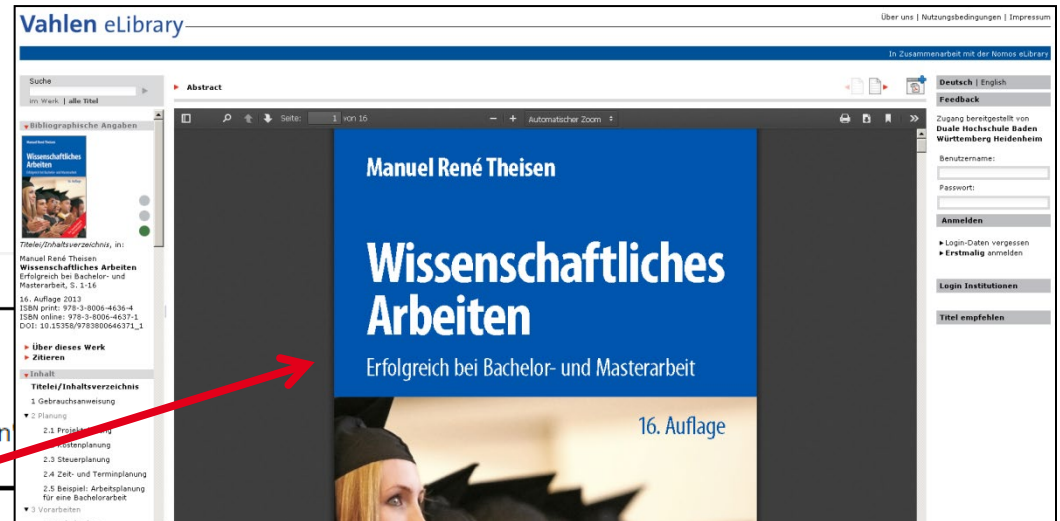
Vahlen eLibrary

Über uns | Nutzungsbedingungen | Impressum

In Zusammenarbeit mit der Nomos eLibrary

Suche

im Werk | alle Titel

Bibliographische Angaben

Wissenschaftliches Arbeiten

Titelei/Inhaltsverzeichnis, in:

Manuel René Theisen
Wissenschaftliches Arbeiten
Erfolgreich bei Bachelor- und Masterarbeit, S. 1-16

16. Auflage 2013
ISBN print: 978-3-8006-4636-4
ISBN online: 978-3-8006-4637-1
DOI: 10.15358/9783800646371_1

Über dieses Werk
Zitieren

Inhalt
Titelei/Inhaltsverzeichnis
1 Gebrauchsanweisung
2 Planung
2.1 Proje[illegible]
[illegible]stenplanung
2.3 Steuerplanung
2.4 Zeit- und Terminplanung
2.5 Beispiel: Arbeitsplanung für eine Bachelorarbeit
3 Vorarbeiten

Abstract

Seite: 1 von 16
Automatischer Zoom

Manuel René Theisen

Wissenschaftliches Arbeiten

Erfolgreich bei Bachelor- und Masterarbeit

16. Auflage

Deutsch | English

Feedback

Zugang bereitgestellt von
Duale Hochschule Baden Württemberg Heidenheim

Benutzername:

Passwort:

Anmelden

Login-Daten vergessen
Erstmalig anmelden

Login Institutionen

Titel empfehlen

n